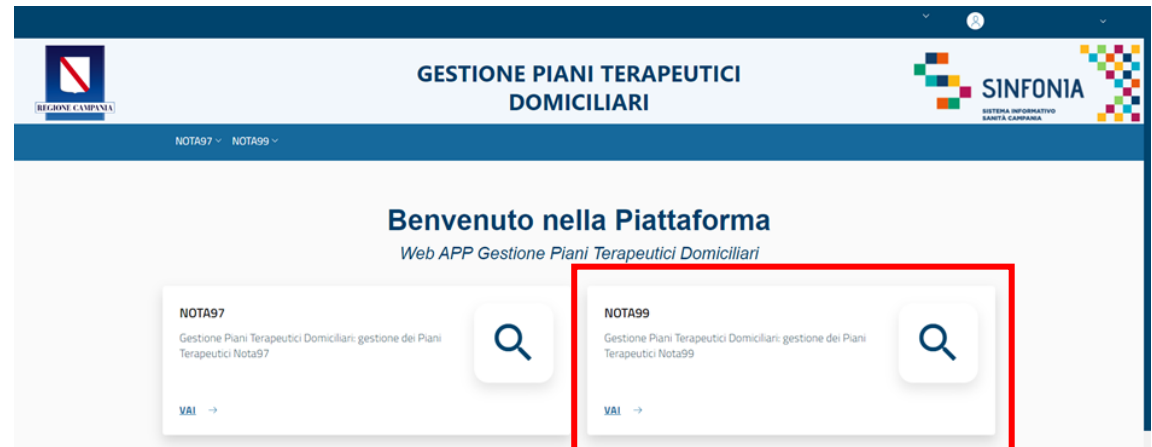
REGIONE CAMPANIA

GESTIONE PIANI TERAPEUTICI DOMICILIARI

SINFONIA
SISTEMA INFORMATIVO SANITÀ CAMPANIA

NOTA97 NOTA99

Benvenuto nella Piattaforma

Web APP Gestione Piani Terapeutici Domiciliari

NOTA97

Gestione Piani Terapeutici Domiciliari: gestione dei Piani Terapeutici Nota97

VAI →

NOTA99

Gestione Piani Terapeutici Domiciliari: gestione dei Piani Terapeutici Nota99

VAI →